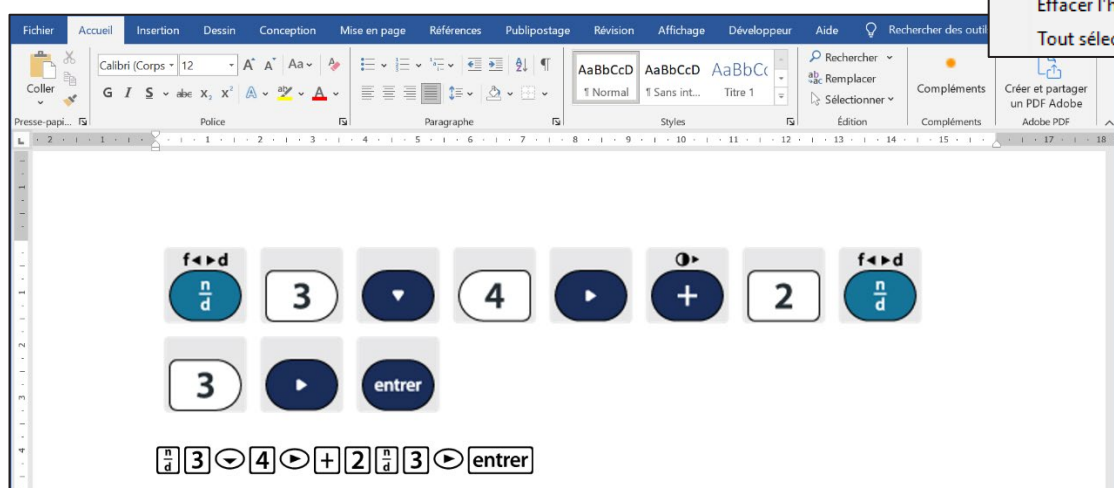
Fichier Accueil Insertion Dessin Conception Mise en page Références Publipostage Révision Affichage Développeur Aide Rechercher des outil

Effacer l'

Tout séle

Coller

Calibri (Corps 12 A A Aa

G I S abc $x_2$ $x^2$ A A

AaBbCcD ¶ Normal

AaBbCcD ¶ Sans int...

AaBbC Titre 1

Rechercher

Remplacer

Sélectionner

Compléments

Créer et partager un PDF Adobe

Presse-papi... Police Paragraphe Styles Édition Compléments Adobe PDF

f◂▸d $\frac{n}{d}$ 3 ▾ 4 ▸ ◑▸ + 2 f◂▸d $\frac{n}{d}$

3 ▸ entrer

$\frac{n}{d}$ 3 ▾ 4 ▸ + 2 $\frac{n}{d}$ 3 ▸ entrer